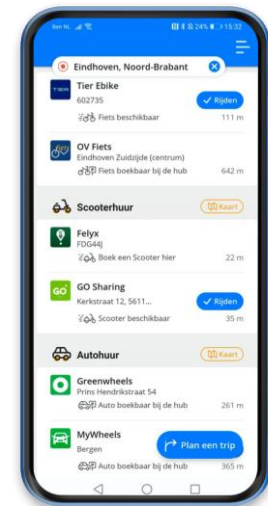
Eindhoven, Noord-Brabant

TIER
Tier Ebike
602735
Fiets beschikbaar
Rijden
111 m

OV Fiets
Eindhoven Zuidzijde (centrum)
Fiets boekbaar bij de hub
642 m

Scooterhuur
Kaart

Felyx
FDG44J
Boek een Scooter hier
22 m

GO
GO Sharing
Kerkstraat 12, 5611...
Scooter beschikbaar
Rijden
35 m

Autohuur
Kaart

Greenwheels
Prins Hendrikstraat 54
Auto boekbaar bij de hub
261 m

MyWheels
Bergen
Auto boekbaar bij de hub
Plan een trip
365 m